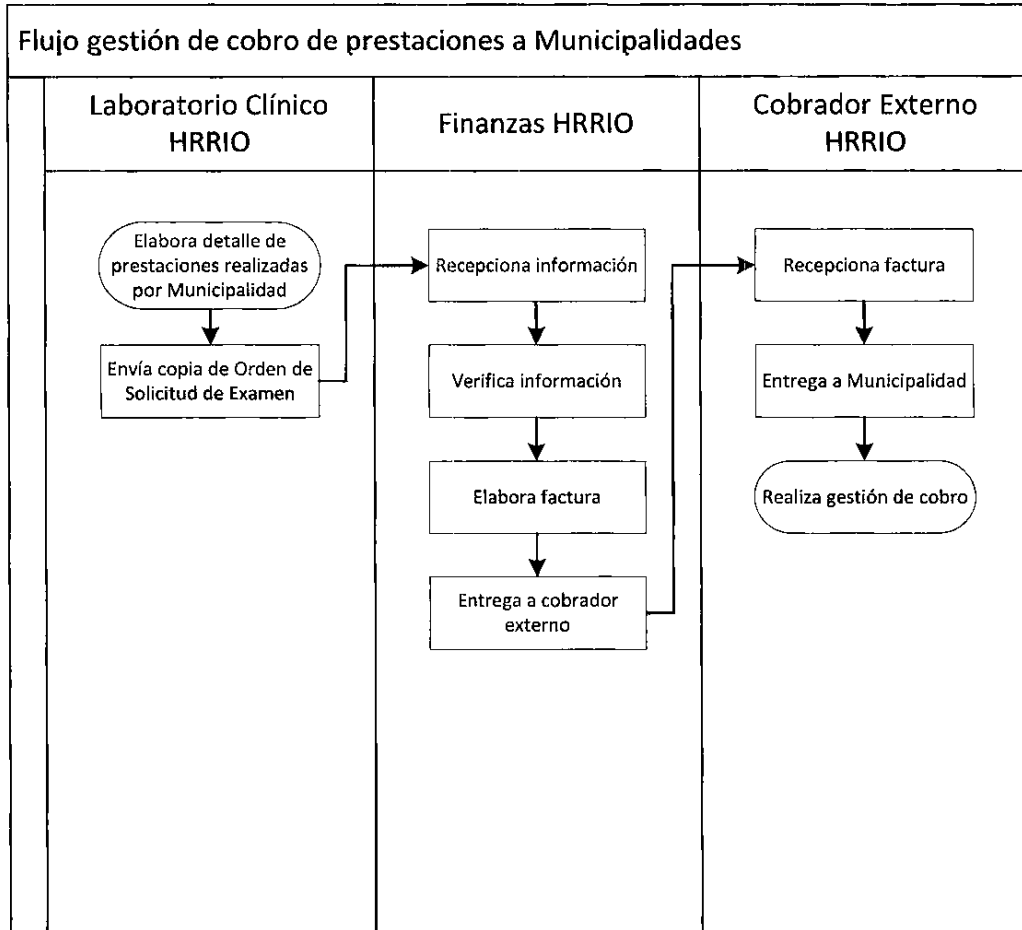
Flujo gestión de cobro de prestaciones a Municipalidades

Laboratorio Clínico HRRIO

Elabora detalle de prestaciones realizadas por Municipalidad

Envía copia de Orden de Solicitud de Examen

Finanzas HRRIO

Recepciona información

Verifica información

Elabora factura

Entrega a cobrador externo

Cobrador Externo HRRIO

Recepciona factura

Entrega a Municipalidad

Realiza gestión de cobro